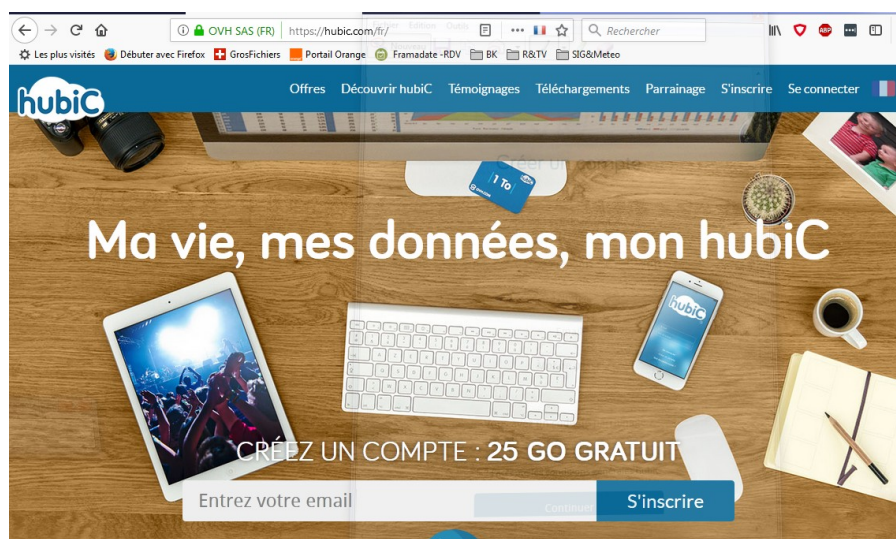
OVH SAS (FR) | https://hubic.com/fr/

Rechercher

Les plus visités | Débuter avec Firefox | GrosFichiers | Portail Orange | Framadate -RDV | BK | R&TV | SIG&Meteo

hubiC

Offres | Découvrir hubiC | Témoignages | Téléchargements | Parrainage | S'inscrire | Se connecter

1 To

Ma vie, mes données, mon hubiC

hubiC

CRÉEZ UN COMPTE : 25 GO GRATUIT

Entrez votre email

S'inscrire